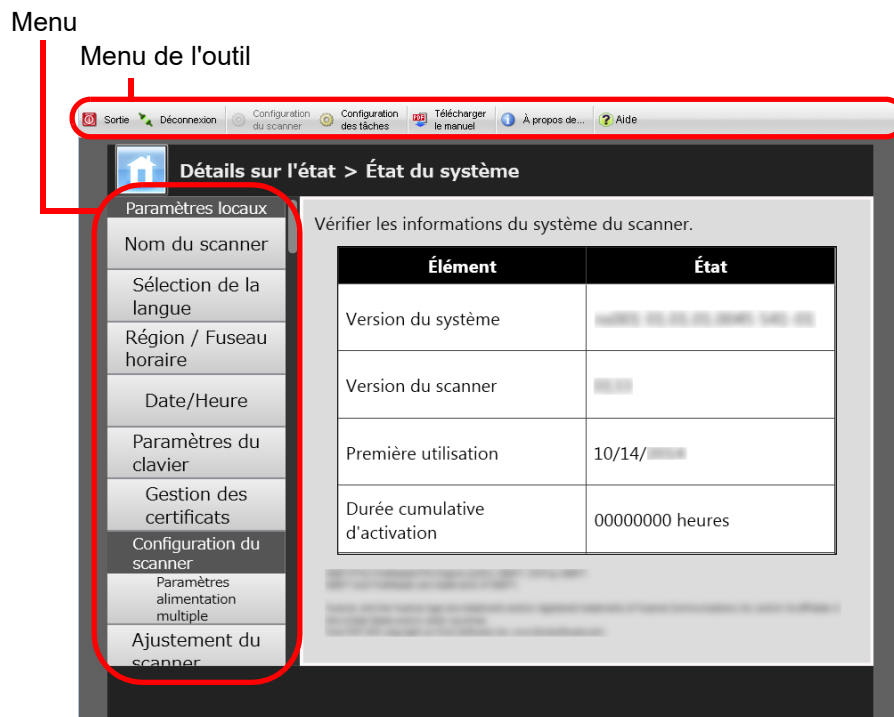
Menu

Menu de l'outil

Sortie Déconnexion Configuration du scanner Configuration des tâches Télécharger le manuel À propos de... Aide

Détails sur l'état > État du système

Paramètres locaux
Nom du scanner
Sélection de la langue
Région / Fuseau horaire
Date/Heure
Paramètres du clavier
Gestion des certificats
Configuration du scanner
Paramètres alimentation multiple
Ajustement du scanner

Vérifier les informations du système du scanner.

| Élément | État |
|---|---|
| Version du système | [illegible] |
| Version du scanner | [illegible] |
| Première utilisation | 10/14/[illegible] |
| Durée cumulative d'activation | 00000000 heures |

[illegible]